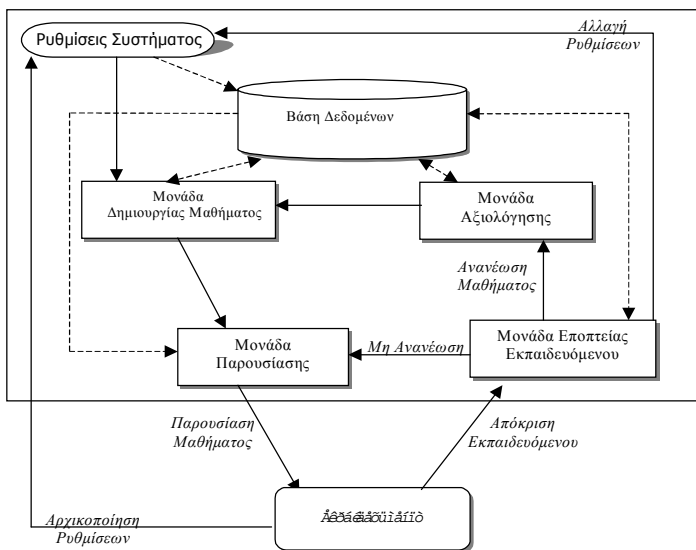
Ρυθμίσεις Συστήματος

Αλλαγή Ρυθμίσεων

Βάση Δεδομένων

Μονάδα Δημιουργίας Μαθήματος

Μονάδα Αξιολόγησης

Ανανέωση Μαθήματος

Μονάδα Παρουσίασης

Μη Ανανέωση

Μονάδα Εποπτείας Εκπαιδευόμενου

Παρουσίαση Μαθήματος

Απόκριση Εκπαιδευόμενου

Αρχικοποίηση Ρυθμίσεων

Åêðáéäåõüìåíïò